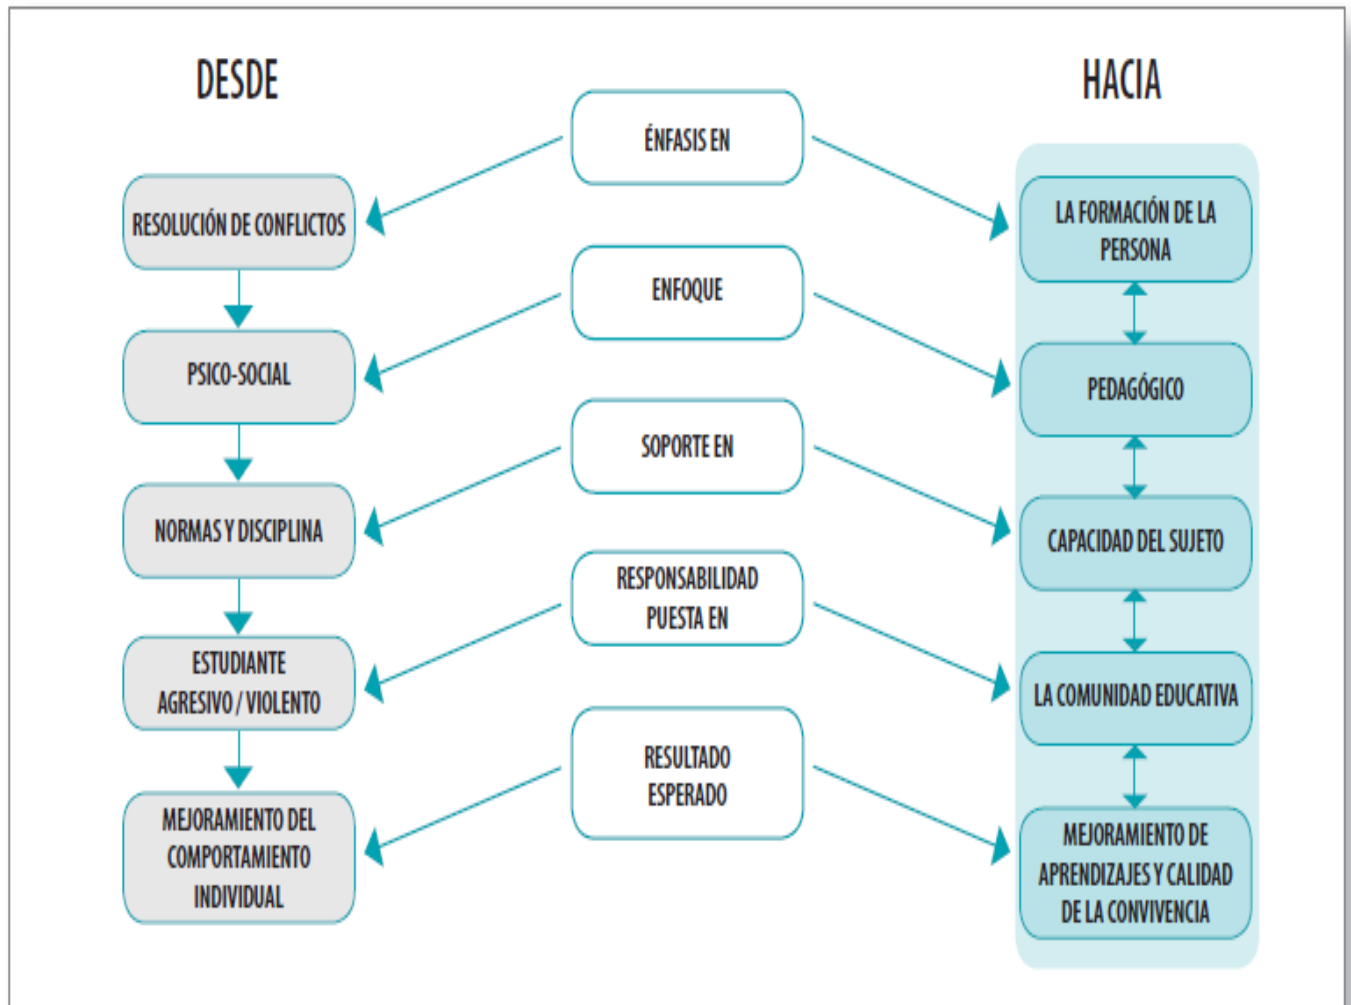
DESDE

HACIA

ÉNFASIS EN

RESOLUCIÓN DE CONFLICTOS

LA FORMACIÓN DE LA PERSONA

ENFOQUE

PSICO-SOCIAL

PEDAGÓGICO

SOPORTE EN

NORMAS Y DISCIPLINA

CAPACIDAD DEL SUJETO

RESPONSABILIDAD PUESTA EN

ESTUDIANTE AGRESIVO / VIOLENTO

LA COMUNIDAD EDUCATIVA

RESULTADO ESPERADO

MEJORAMIENTO DEL COMPORTAMIENTO INDIVIDUAL

MEJORAMIENTO DE APRENDIZAJES Y CALIDAD DE LA CONVIVENCIA